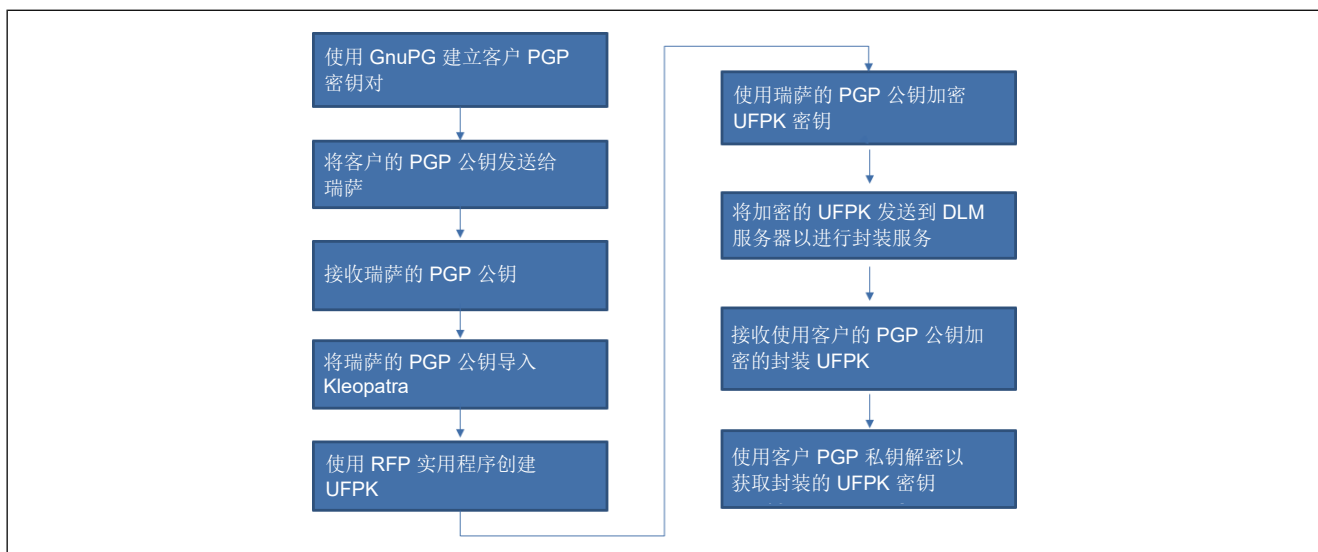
使用 GnuPG 建立客户 PGP 密钥对

将客户的 PGP 公钥发送给瑞萨

接收瑞萨的 PGP 公钥

将瑞萨的 PGP 公钥导入 Kleopatra

使用 RFP 实用程序创建 UFPK

使用瑞萨的 PGP 公钥加密 UFPK 密钥

将加密的 UFPK 发送到 DLM 服务器以进行封装服务

接收使用客户的 PGP 公钥加密的封装 UFPK

使用客户 PGP 私钥解密以获取封装的 UFPK 密钥